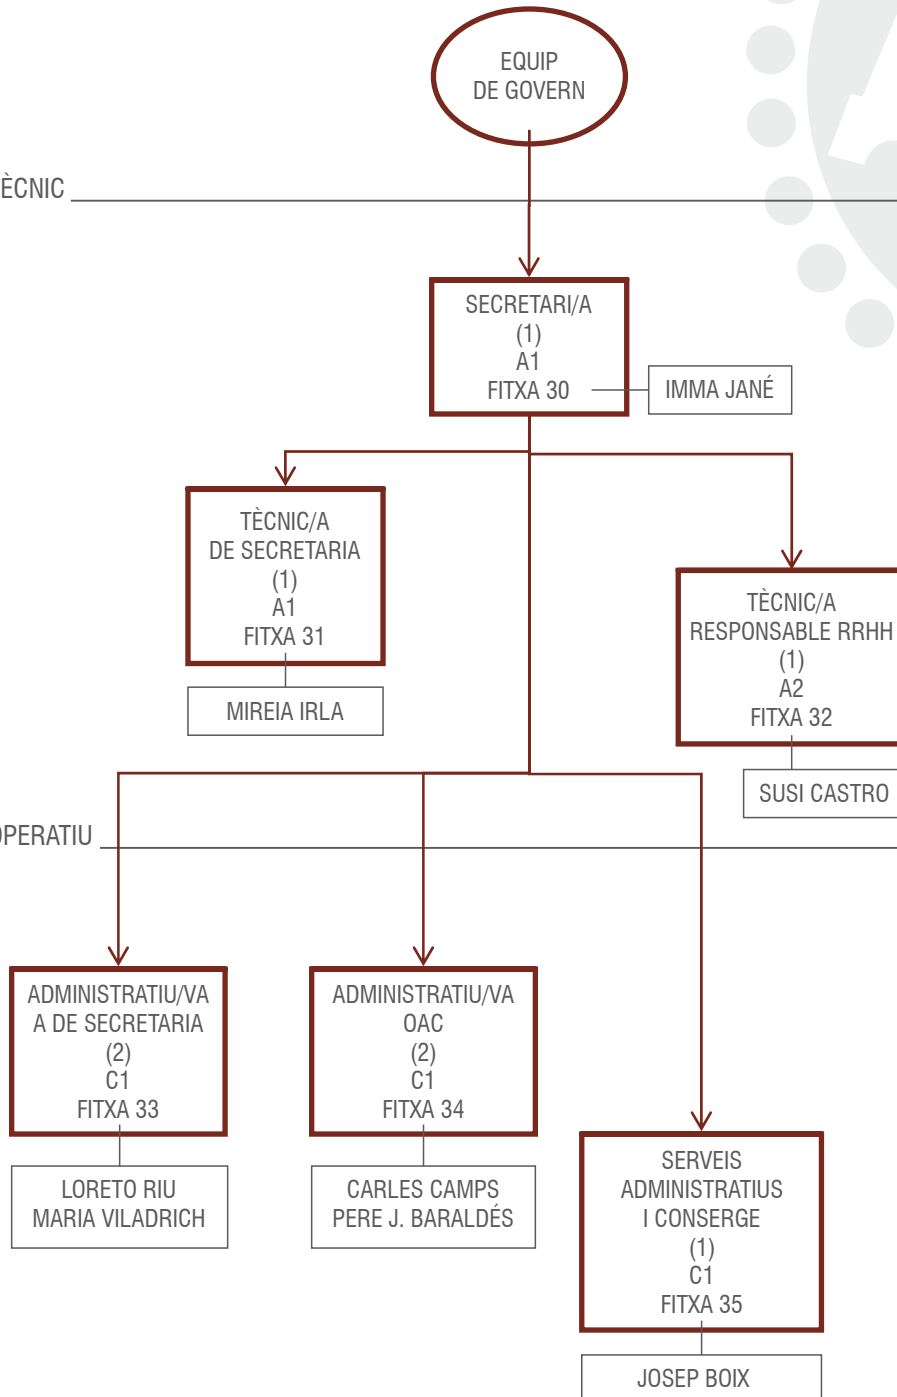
EQUIP DE GOVERN

ÈCNIC

SECRETARI/A
(1)
A1
FITXA 30

IMMA JANÉ

TÈCNIC/A
DE SECRETARIA
(1)
A1
FITXA 31

MIREIA IRLA

TÈCNIC/A
RESPONSABLE RRHH
(1)
A2
FITXA 32

SUSI CASTRO

OPERATIU

ADMINISTRATIU/VA
A DE SECRETARIA
(2)
C1
FITXA 33

LORETO RIU
MARIA VILADRICH

ADMINISTRATIU/VA
OAC
(2)
C1
FITXA 34

CARLES CAMPS
PERE J. BARALDÉS

SERVEIS
ADMINISTRATIUS
I CONSERGE
(1)
C1
FITXA 35

JOSEP BOIX